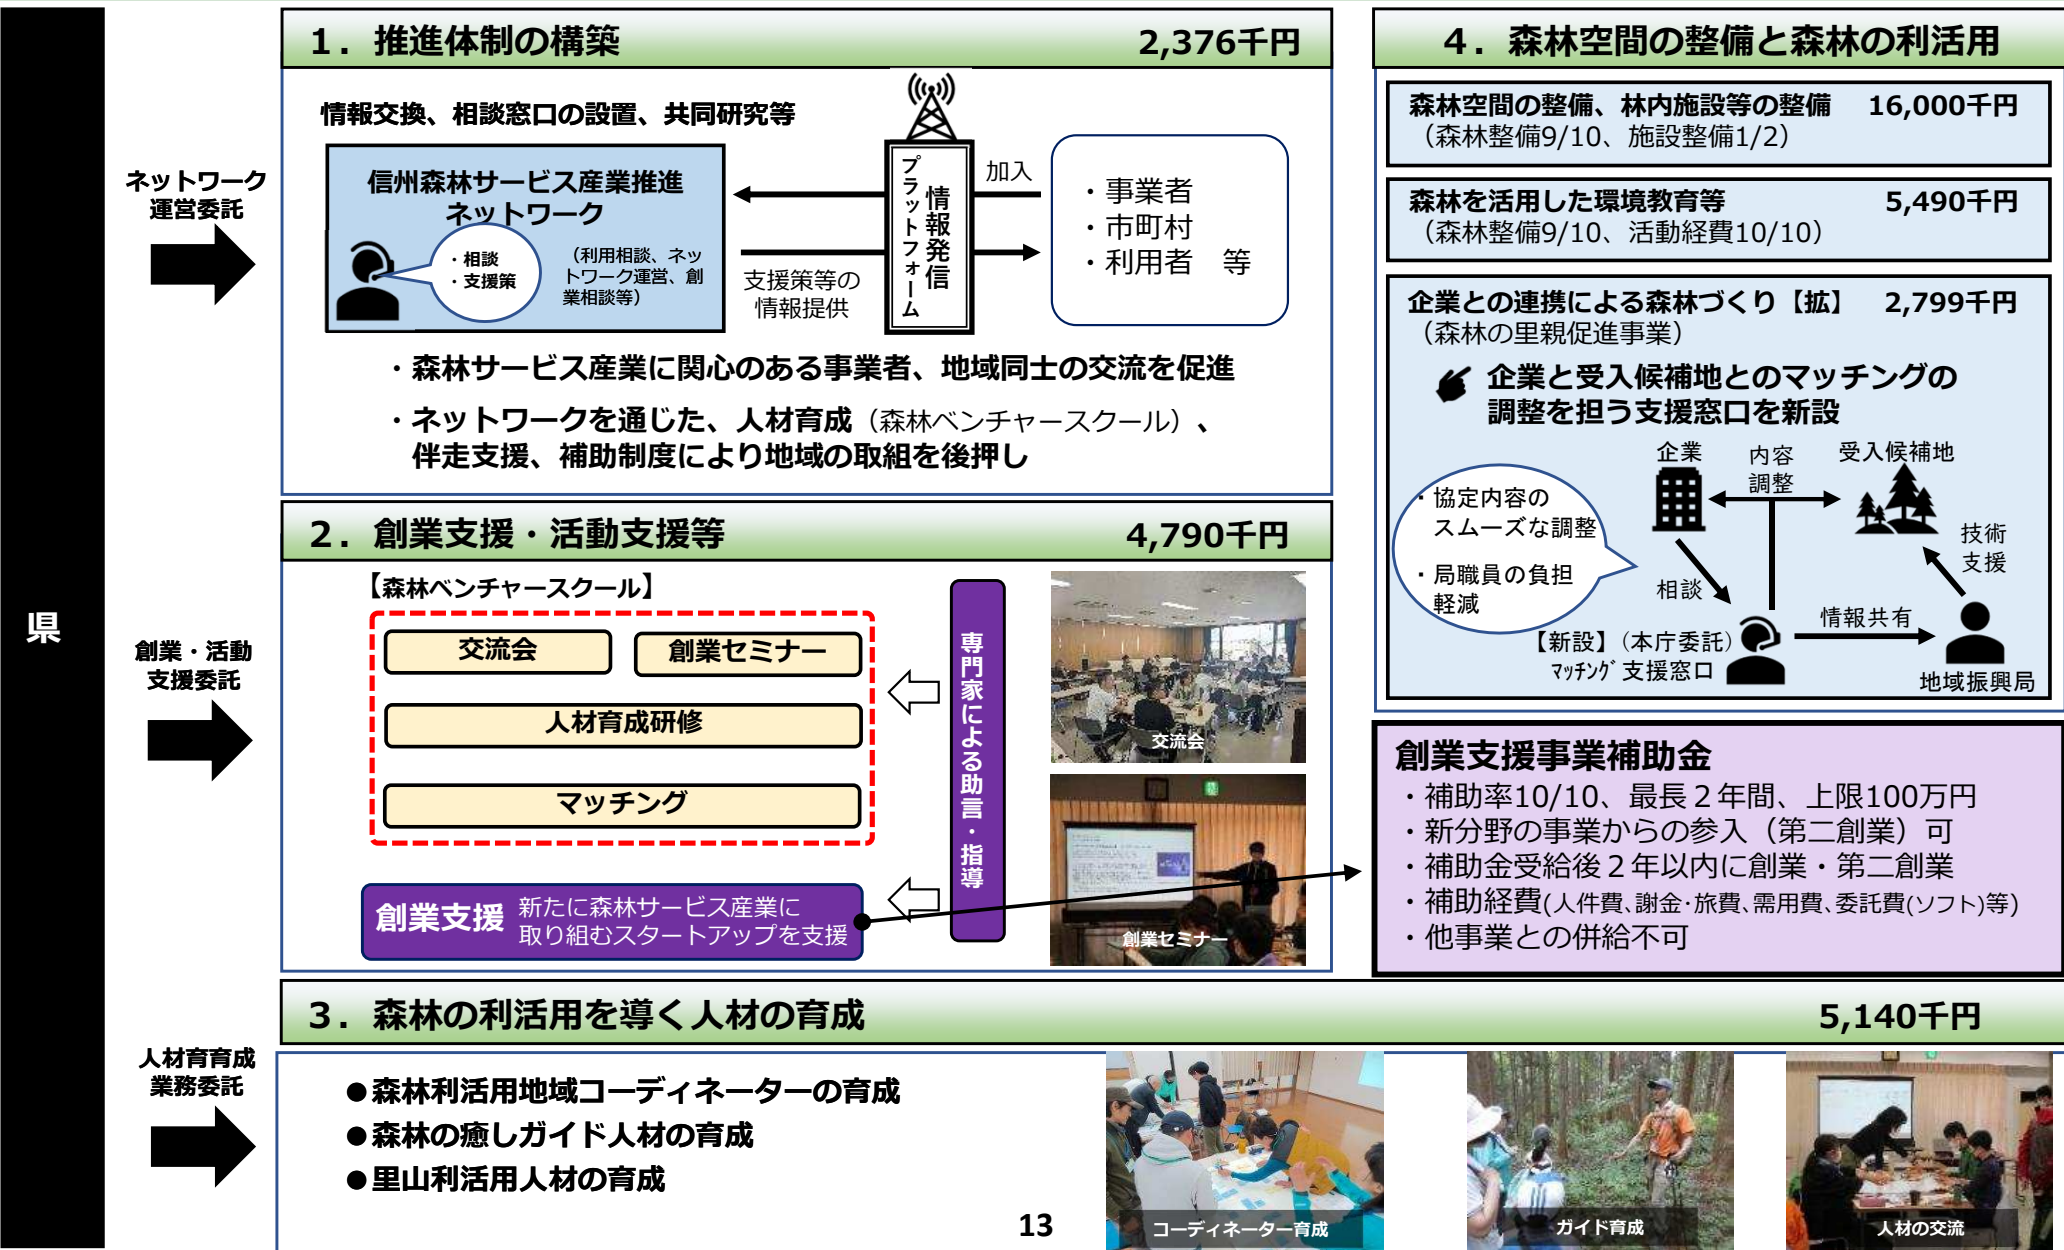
県

ネットワーク運営委託

創業・活動支援委託

人材育成業務委託

1．推進体制の構築 2,376千円

情報交換、相談窓口の設置、共同研究等

信州森林サービス産業推進ネットワーク

・相談
・支援策

（利用相談、ネットワーク運営、創業相談等）

情報発信プラットフォーム

加入

支援策等の情報提供

・事業者
・市町村
・利用者 等

・森林サービス産業に関心のある事業者、地域同士の交流を促進

・ネットワークを通じた、人材育成（森林ベンチャースクール）、伴走支援、補助制度により地域の取組を後押し

2．創業支援・活動支援等 4,790千円

【森林ベンチャースクール】

交流会

創業セミナー

人材育成研修

マッチング

専門家による助言・指導

創業支援 新たに森林サービス産業に取り組むスタートアップを支援

交流会

創業セミナー

3．森林の利活用を導く人材の育成 5,140千円

●森林利活用地域コーディネーターの育成
●森林の癒しガイド人材の育成
●里山利活用人材の育成

13

コーディネーター育成

ガイド育成

人材の交流

4．森林空間の整備と森林の利活用

森林空間の整備、林内施設等の整備 16,000千円
（森林整備9/10、施設整備1/2）

森林を活用した環境教育等 5,490千円
（森林整備9/10、活動経費10/10）

企業との連携による森林づくり【拡】 2,799千円
（森林の里親促進事業）

企業と受入候補地とのマッチングの調整を担う支援窓口を新設

企業

内容調整

受入候補地

・協定内容のスムーズな調整

・局職員の負担軽減

相談

技術支援

情報共有

【新設】（本庁委託）
ﾏｯﾁﾝｸﾞ支援窓口

地域振興局

創業支援事業補助金
・補助率10/10、最長２年間、上限100万円
・新分野の事業からの参入（第二創業）可
・補助金受給後２年以内に創業・第二創業
・補助経費(人件費､謝金･旅費､需用費､委託費(ソフト)等)
・他事業との併給不可